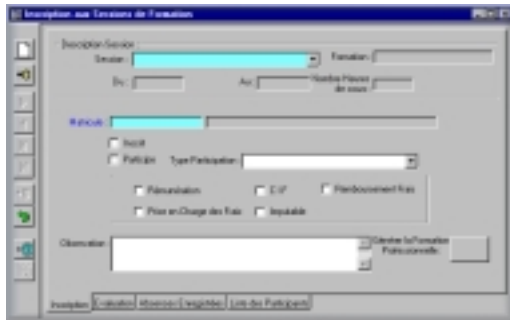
Inscription aux Sessions de Formation

Inscription Session

Session :

Formation :

Du :

Au :

Nombre Heures de cours :

Matricule :

Inscrit

Participe

Type Participation :

Rémunération

C.I.F

Remboursement frais

Prise en Charge des Frais

Imputable

Observation :

Générer la Formation Professionnelle

Inscription

Evaluation

Absences Enregistrées

Liste des Participants